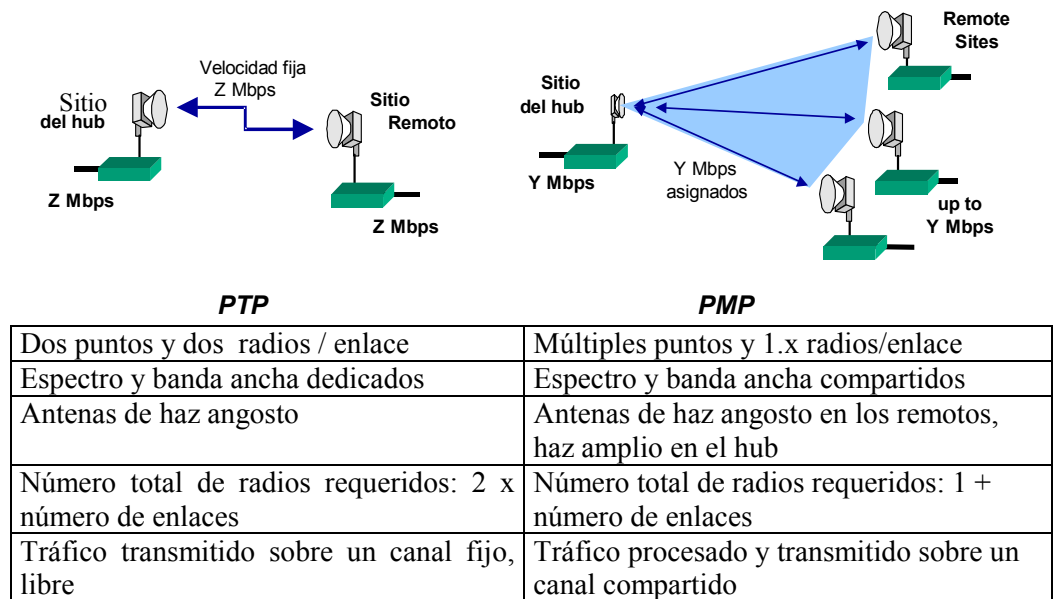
Velocidad fija
Z Mbps

Sitio
del hub

Sitio
Remoto

Z Mbps

Z Mbps

Remote
Sites

Sitio
del hub

Y Mbps

Y Mbps
asignados

up to
Y Mbps

PTP

PMP

| Dos puntos y dos radios / enlace | Múltiples puntos y 1.x radios/enlace |
|---|---|
| Espectro y banda ancha dedicados | Espectro y banda ancha compartidos |
| Antenas de haz angosto | Antenas de haz angosto en los remotos, haz amplio en el hub |
| Número total de radios requeridos: 2 x número de enlaces | Número total de radios requeridos: 1 + número de enlaces |
| Tráfico transmitido sobre un canal fijo, libre | Tráfico procesado y transmitido sobre un canal compartido |